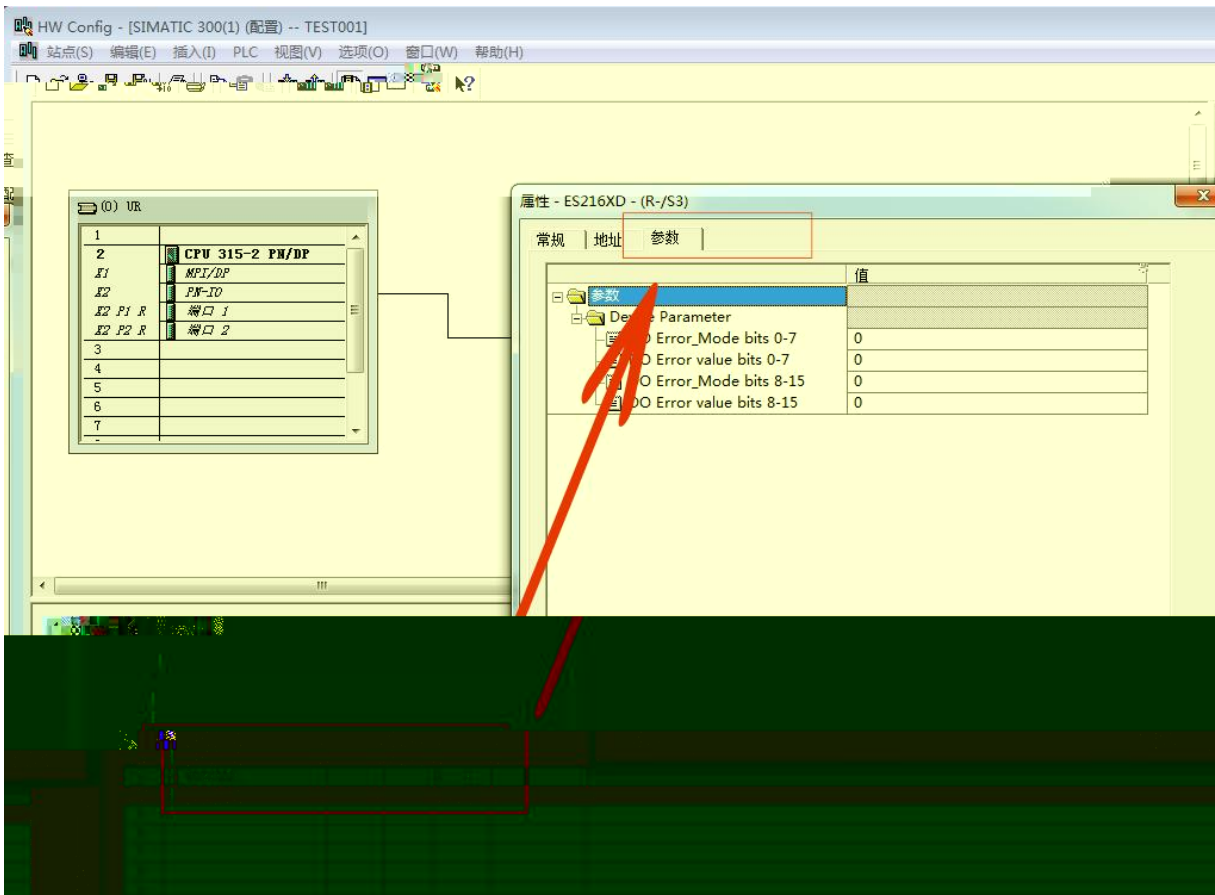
HW Config - [SIMATIC 300(1) (配置) -- TEST001]
站点(S) 编辑(E) 插入(I) PLC 视图(V) 选项(O) 窗口(W) 帮助(H)

(0) UR

| | |
|---|---|
| 1 | |
| 2 | CPU 315-2 PN/DP |
| X1 | MPI/DP |
| X2 | PN-IO |
| X2 P1 R | 端口 1 |
| X2 P2 R | 端口 2 |
| 3 | |
| 4 | |
| 5 | |
| 6 | |
| 7 | |

属性 - ES216XD - (R-/S3)

常规 | 地址 | 参数

| | 值 |
|---|---|
| 参数 | |
| De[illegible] Parameter | |
| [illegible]O Error_Mode bits 0-7 | 0 |
| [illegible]O Error value bits 0-7 | 0 |
| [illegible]O Error_Mode bits 8-15 | 0 |
| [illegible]O Error value bits 8-15 | 0 |